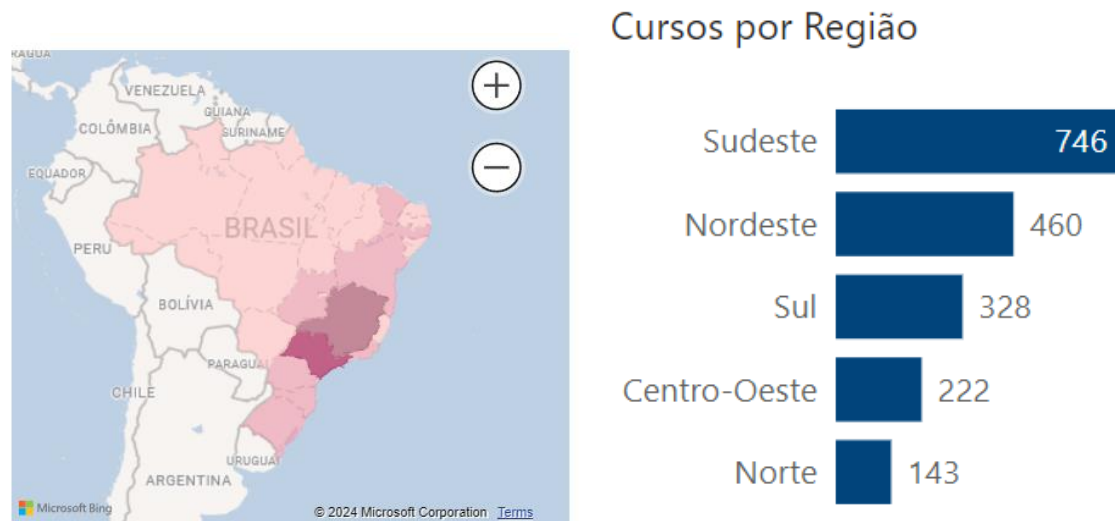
RAGUA
VENEZUELA
GUIANA
COLÔMBIA
SURINAME
EQUADOR
BRASIL
PERU
BOLÍVIA
PARAGUAI
CHILE
URUGUAI
ARGENTINA
+
−
Microsoft Bing
© 2024 Microsoft Corporation Terms

Cursos por Região

| Região | Cursos |
|---|---|
| Sudeste | 746 |
| Nordeste | 460 |
| Sul | 328 |
| Centro-Oeste | 222 |
| Norte | 143 |